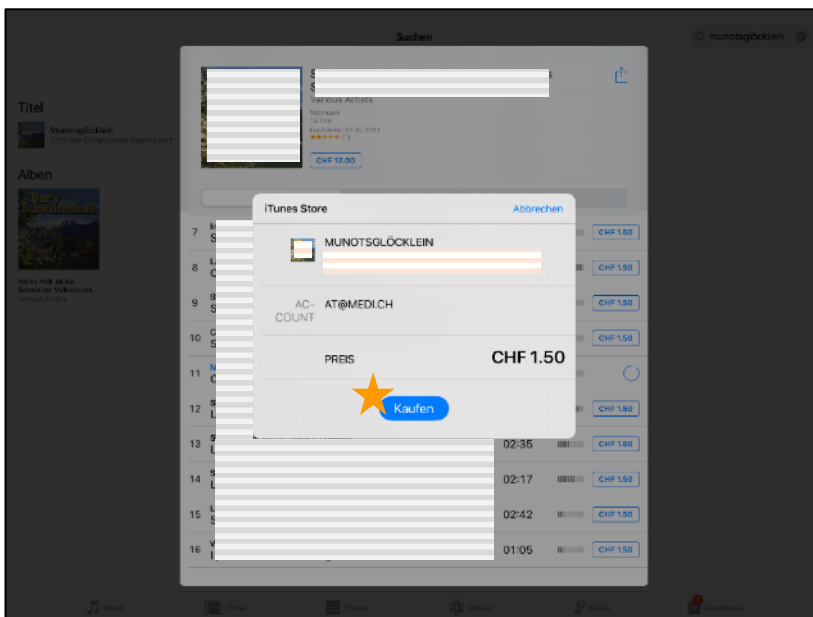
Suchen

munotsglöcklein

Titel

Munotsglöcklein
Chor der Geflügelpest Hagenbuch

Alben

Swiss Folk Music
Schweizer Volksmusik...
Various Artists

Various Artists
Volksmusik
16 Titel
Erschienen: 01.02.2011
★★★★★ (1)

CHF 12.00

iTunes Store

Abbrechen

MUNOTSGLÖCKLEIN

AC-COUNT

AT@MEDI.CH

PREIS

CHF 1.50

Kaufen

7
8
9
10
11
12
13
14
15
16

CHF 1.50
CHF 1.50
CHF 1.50
CHF 1.50
CHF 1.50
CHF 1.50
CHF 1.50
CHF 1.50
CHF 1.50

02:35
02:17
02:42
01:05

Musik
Filme
Charts
Genres
Käufe
Downloads